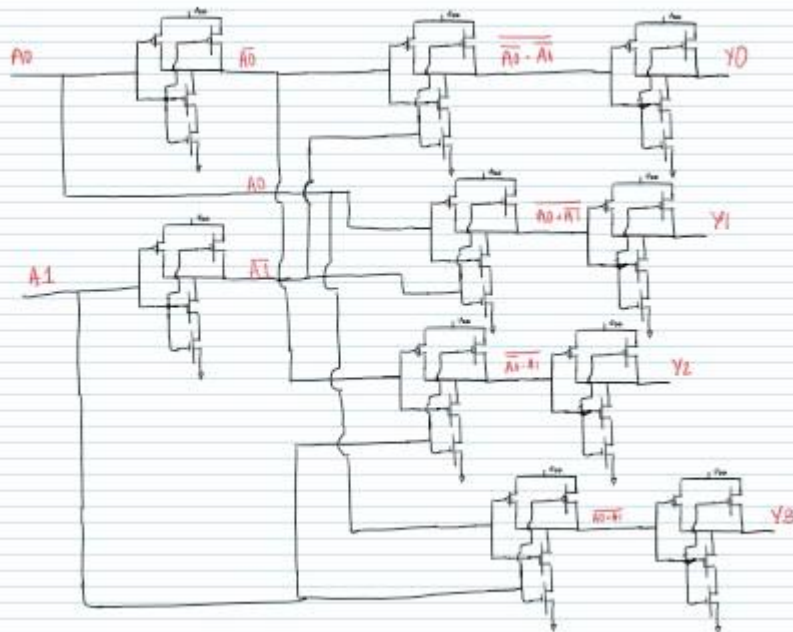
A0

$V_{DD}$

$\overline{A0}$

$V_{DD}$

$\overline{\overline{A0} \cdot \overline{A1}}$

$V_{DD}$

Y0

A0

$V_{DD}$

$\overline{A0 \cdot \overline{A1}}$

$V_{DD}$

Y1

A1

$V_{DD}$

$\overline{A1}$

$V_{DD}$

$\overline{\overline{A0} \cdot A1}$

$V_{DD}$

Y2

$V_{DD}$

$\overline{A0 \cdot A1}$

$V_{DD}$

Y3